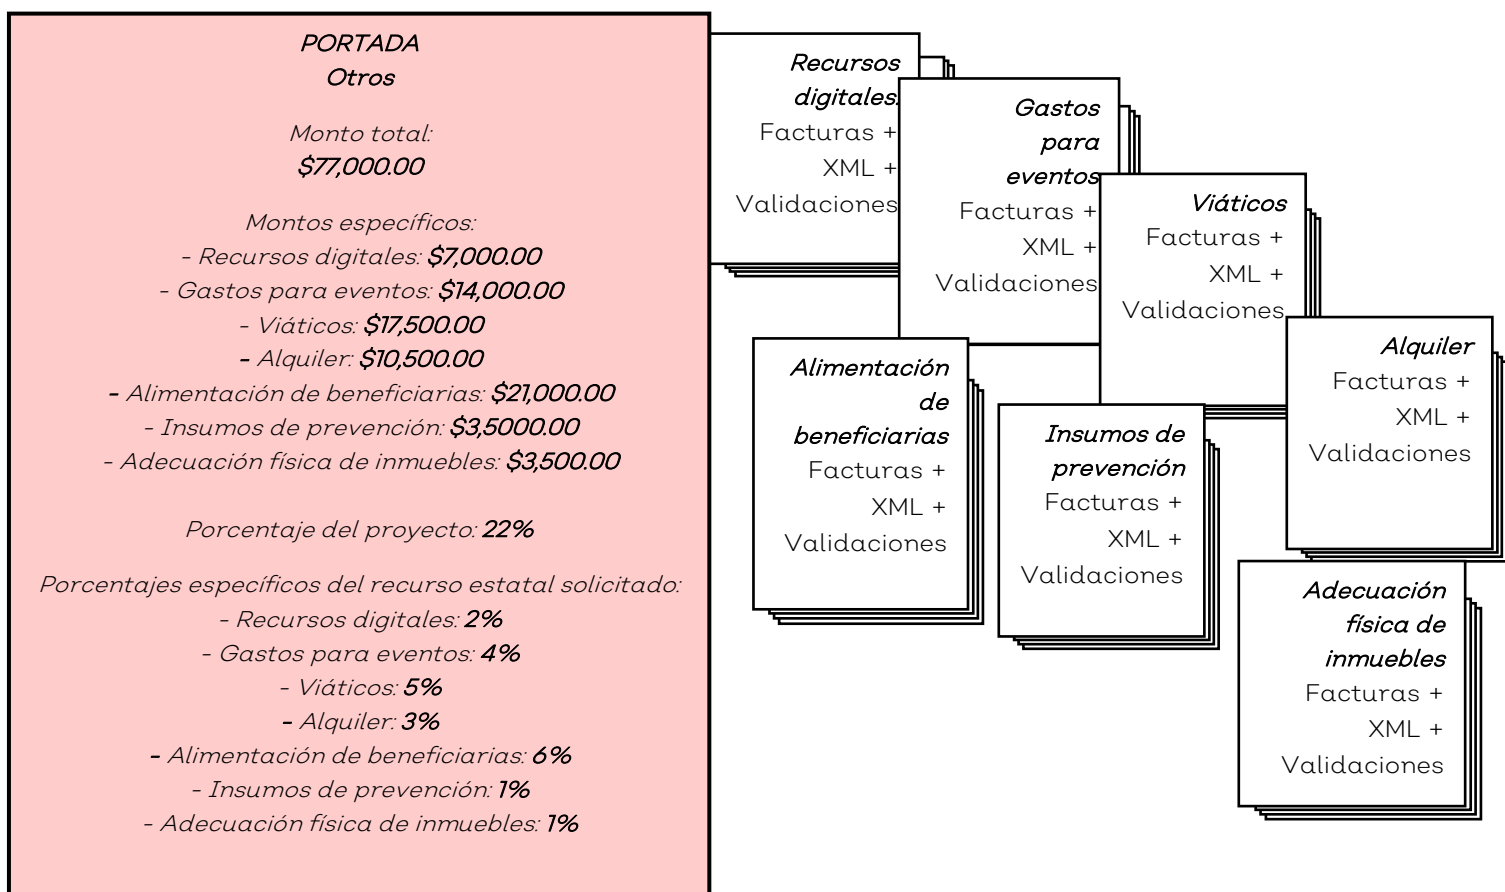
PORTADA
Otros

Monto total:
$77,000.00

Montos específicos:
- Recursos digitales: $7,000.00
- Gastos para eventos: $14,000.00
- Viáticos: $17,500.00
- Alquiler: $10,500.00
- Alimentación de beneficiarias: $21,000.00
- Insumos de prevención: $3,5000.00
- Adecuación física de inmuebles: $3,500.00

Porcentaje del proyecto: 22%

Porcentajes específicos del recurso estatal solicitado:
- Recursos digitales: 2%
- Gastos para eventos: 4%
- Viáticos: 5%
- Alquiler: 3%
- Alimentación de beneficiarias: 6%
- Insumos de prevención: 1%
- Adecuación física de inmuebles: 1%

Recursos digitales. Facturas + XML + Validaciones

Gastos para eventos Facturas + XML + Validaciones

Viáticos Facturas + XML + Validaciones

Alquiler Facturas + XML + Validaciones

Alimentación de beneficiarias Facturas + XML + Validaciones

Insumos de prevención Facturas + XML + Validaciones

Adecuación física de inmuebles Facturas + XML + Validaciones